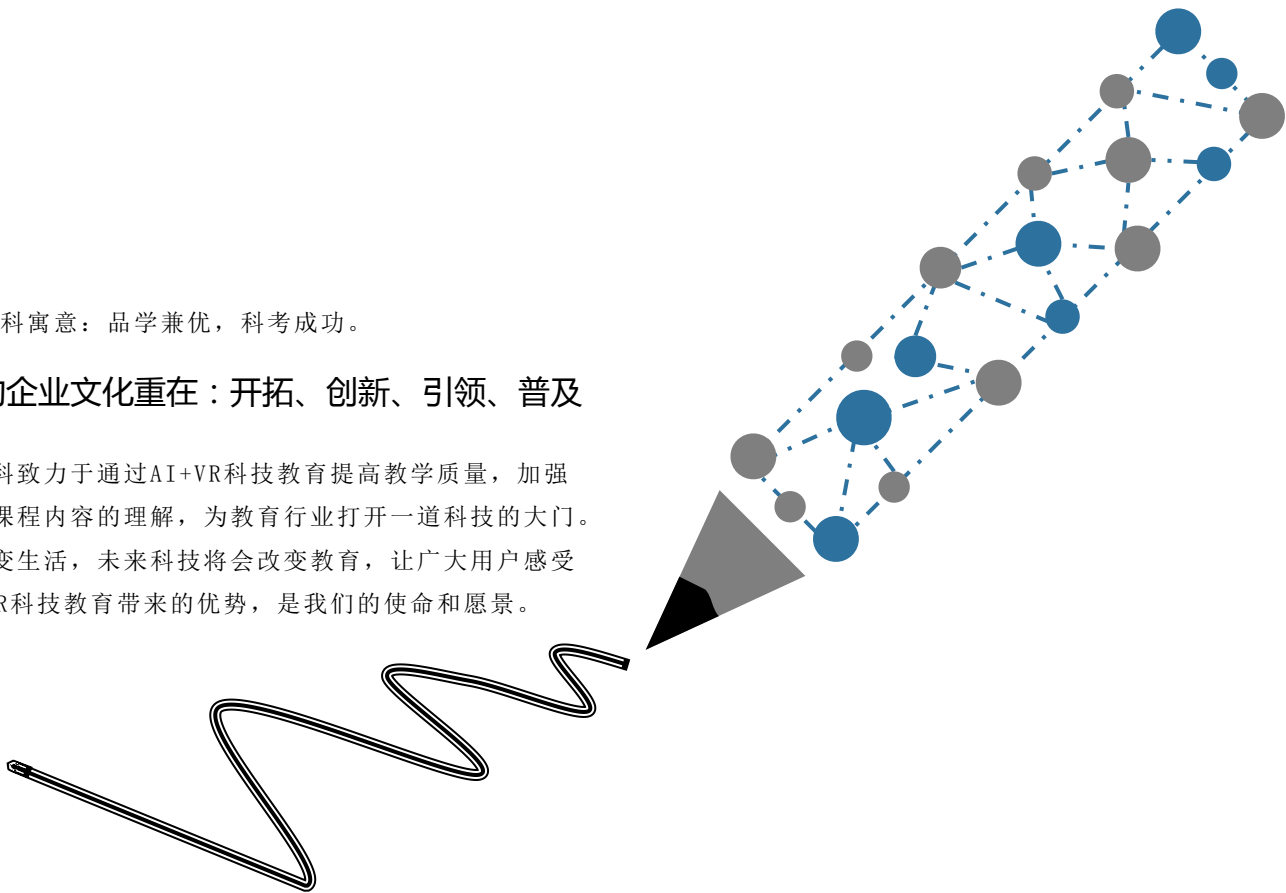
科寓意：品学兼优，科考成功。

的企业文化重在：开拓、创新、引领、普及

科致力于通过AI+VR科技教育提高教学质量，加强课程内容的理解，为教育行业打开一道科技的大门。变生活，未来科技将会改变教育，让广大用户感受R科技教育带来的优势，是我们的使命和愿景。